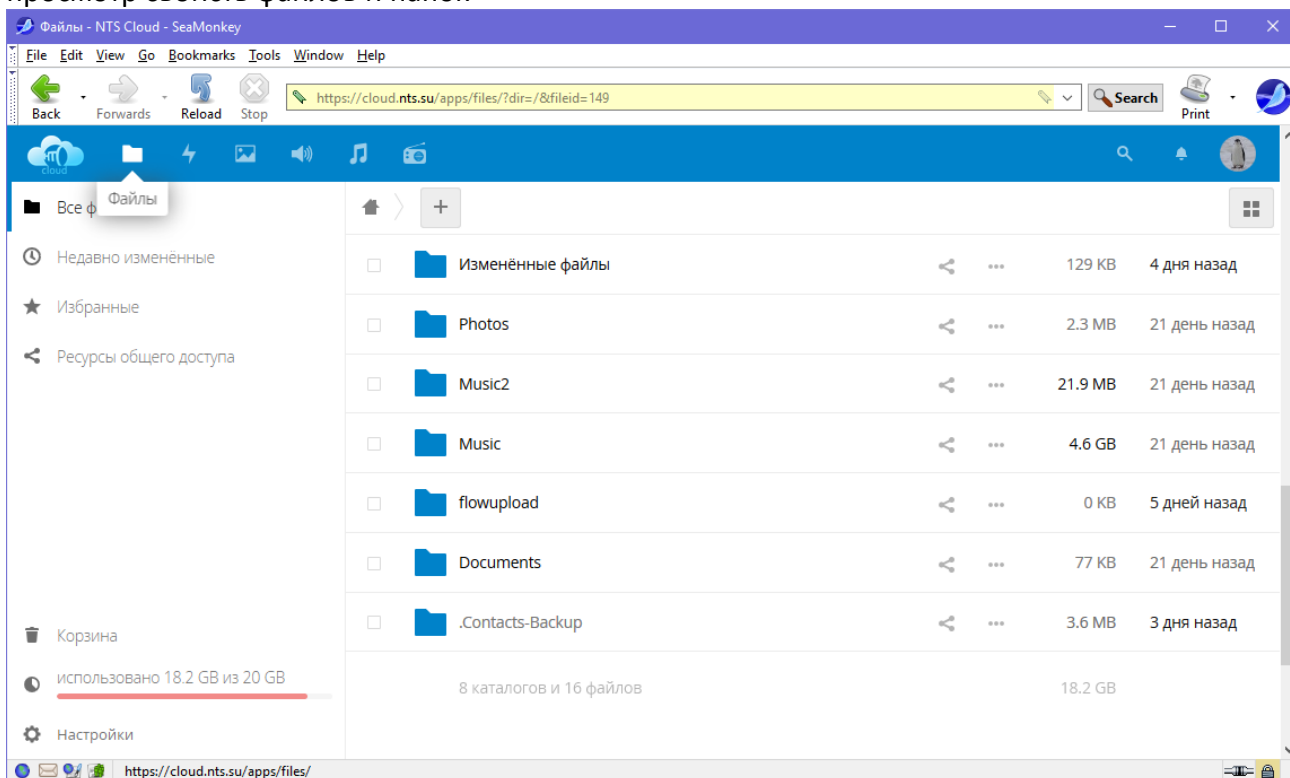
Файлы - NTS Cloud - SeaMonkey

File Edit View Go Bookmarks Tools Window Help

Back Forwards Reload Stop https://cloud.nts.su/apps/files/?dir=/&fileid=149 Search Print

cloud

Все ф Файлы

Недавно изменённые

Избранные

Ресурсы общего доступа

| | | | |
|---|---|---|---|
| Изменённые файлы | ... | 129 KB | 4 дня назад |
| Photos | ... | 2.3 MB | 21 день назад |
| Music2 | ... | 21.9 MB | 21 день назад |
| Music | ... | 4.6 GB | 21 день назад |
| flowupload | ... | 0 KB | 5 дней назад |
| Documents | ... | 77 KB | 21 день назад |
| .Contacts-Backup | ... | 3.6 MB | 3 дня назад |
| 8 каталогов и 16 файлов | | 18.2 GB | |

Корзина

использовано 18.2 GB из 20 GB

Настройки

https://cloud.nts.su/apps/files/